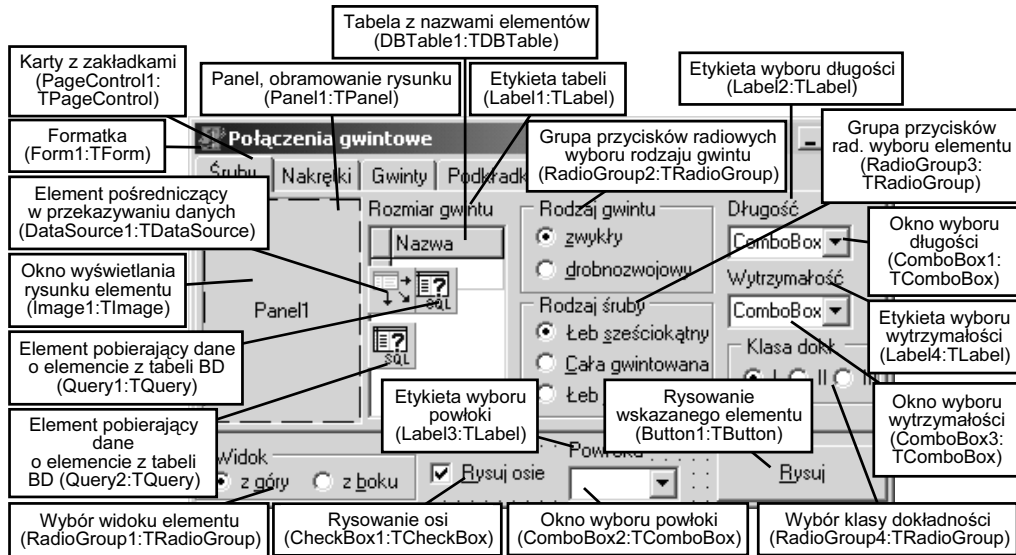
Tabela z nazwami elementów (DBTable1:TDBTable)

Karty z zakładkami (PageControl1: TPageControl)

Panel, obramowanie rysunku (Panel1:TPanel)

Etykieta tabeli (Label1:TLabel)

Etykieta wyboru długości (Label2:TLabel)

Formatka (Form1:TForm)

Połączenia gwintowe

Grupa przycisków radiowych wyboru rodzaju gwintu (RadioGroup2:TRadioGroup)

Grupa przycisków rad. wyboru elementu (RadioGroup3: TRadioGroup)

Śruby | Nakrętki | Gwinty | Podkładk

Element pośredniczący w przekazywaniu danych (DataSource1:TDataSource)

Rozmiar gwintu

Nazwa

Rodzaj gwintu

zwykły

drobnozwojowy

Długość

ComboBox

Okno wyboru długości (ComboBox1: TComboBox)

Okno wyświetlania rysunku elementu (Image1:TImage)

Wytrzymałość

Panel1

SQL

Rodzaj śruby

ComboBox

Etykieta wyboru wytrzymałości (Label4:TLabel)

Element pobierający dane o elemencie z tabeli BD (Query1:TQuery)

SQL

Łeb sześciokątny

Cała gwintowana

Łeb

Klasa dokł

I

II

Etykieta wyboru powłoki (Label3:TLabel)

Rysowanie wskazanego elementu (Button1:TButton)

Okno wyboru wytrzymałości (ComboBox3: TComboBox)

Element pobierający dane o elemencie z tabeli BD (Query2:TQuery)

Widok

z góry

z boku

Rysuj osie

Powłoka

Rysuj

Wybór widoku elementu (RadioGroup1:TRadioGroup)

Rysowanie osi (CheckBox1:TCheckBox)

Okno wyboru powłoki (ComboBox2:TComboBox)

Wybór klasy dokładności (RadioGroup4:TRadioGroup)